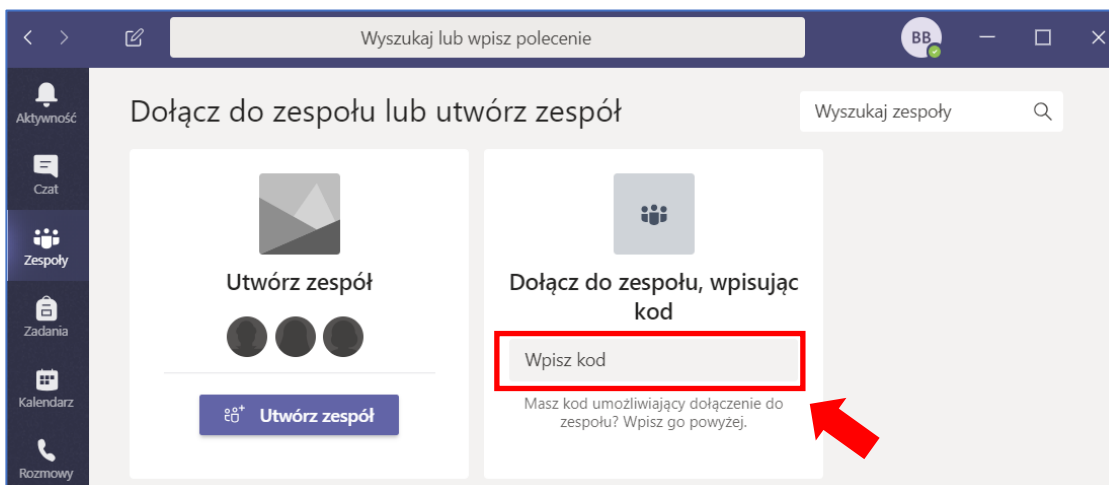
Wyszukaj lub wpisz polecenie

BB

Aktywność

Czat

Zespoły

Zadania

Kalendarz

Rozmowy

Dołącz do zespołu lub utwórz zespół

Wyszukaj zespoły

Utwórz zespół

Utwórz zespół

Dołącz do zespołu, wpisując kod

Wpisz kod

Masz kod umożliwiający dołączenie do zespołu? Wpisz go powyżej.